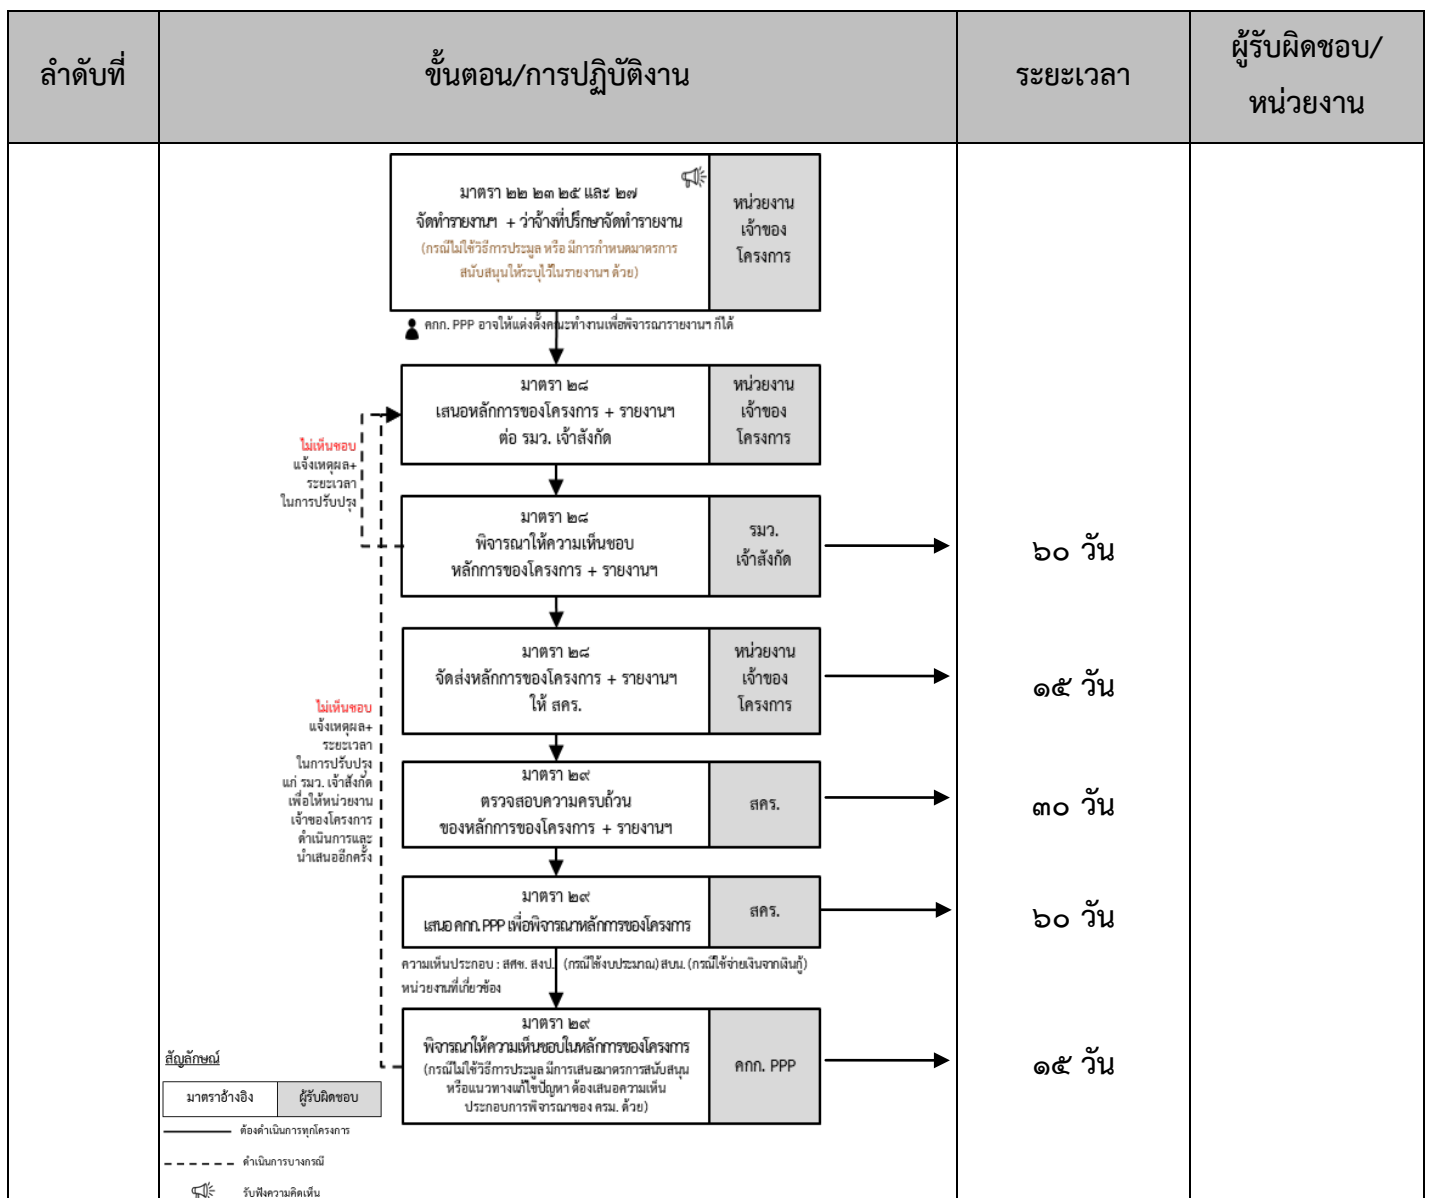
| ลำดับที่ | ขั้นตอน/การปฏิบัติงาน | ระยะเวลา | ผู้รับผิดชอบ/หน่วยงาน |
|---|---|---|---|
| | มาตรา ๒๒ ๒๓ ๒๕ และ ๒๗ จัดทำรายงานฯ + ว่าจ้างที่ปรึกษาจัดทำรายงาน (กรณีไม่ใช้วิธีการประมูล หรือ มีการกำหนดมาตรการสนับสนุนให้ระบุไว้ในรายงานฯ ด้วย) — หน่วยงานเจ้าของโครงการ | | |
| | คกก. PPP อาจให้แต่งตั้งคณะทำงานเพื่อพิจารณารายงานฯ ก็ได้ | | |
| | มาตรา ๒๘ เสนอหลักการของโครงการ + รายงานฯ ต่อ รมว. เจ้าสังกัด — หน่วยงานเจ้าของโครงการ | | |
| | ไม่เห็นชอบ แจ้งเหตุผล+ระยะเวลาในการปรับปรุง | | |
| | มาตรา ๒๘ พิจารณาให้ความเห็นชอบหลักการของโครงการ + รายงานฯ — รมว. เจ้าสังกัด | ๖๐ วัน | |
| | มาตรา ๒๘ จัดส่งหลักการของโครงการ + รายงานฯ ให้ สคร. — หน่วยงานเจ้าของโครงการ | ๑๕ วัน | |
| | ไม่เห็นชอบ แจ้งเหตุผล+ระยะเวลาในการปรับปรุงแก่ รมว. เจ้าสังกัด เพื่อให้หน่วยงานเจ้าของโครงการดำเนินการและนำเสนออีกครั้ง | | |
| | มาตรา ๒๙ ตรวจสอบความครบถ้วนของหลักการของโครงการ + รายงานฯ — สคร. | ๓๐ วัน | |
| | มาตรา ๒๙ เสนอ คกก. PPP เพื่อพิจารณาหลักการของโครงการ — สคร. | ๖๐ วัน | |
| | ความเห็นประกอบ : สศช. สงป. (กรณีใช้งบประมาณ) สบน. (กรณีใช้จ่ายเงินจากเงินกู้) หน่วยงานที่เกี่ยวข้อง | | |
| | มาตรา ๒๙ พิจารณาให้ความเห็นชอบในหลักการของโครงการ (กรณีไม่ใช้วิธีการประมูล มีการเสนอมาตรการสนับสนุน หรือแนวทางแก้ไขปัญหา ต้องเสนอความเห็นประกอบการพิจารณาของ ครม. ด้วย) — คกก. PPP | ๑๕ วัน | |
| | สัญลักษณ์ มาตราอ้างอิง ผู้รับผิดชอบ ต้องดำเนินการทุกโครงการ ดำเนินการบางกรณี รับฟังความคิดเห็น | | |